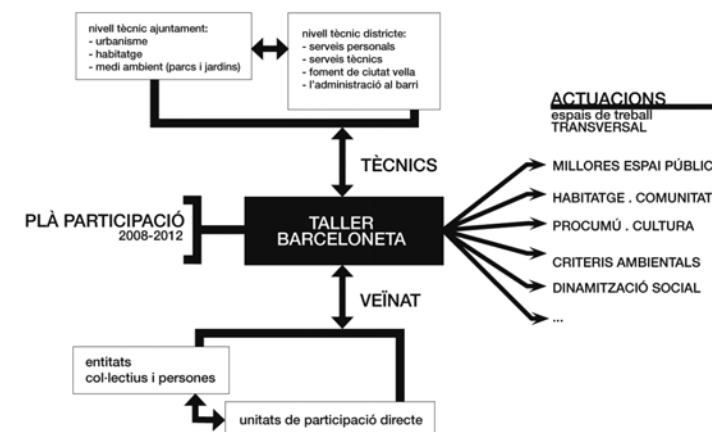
nivell tècnic ajuntament:
- urbanisme
- habitatge
- medi ambient (parcs i jardins)

nivell tècnic districte:
- serveis personals
- serveis tècnics
- foment de ciutat vella
- l'administració al barri

ACTUACIONS
espais de treball
TRANSVERSAL

TÈCNICS

MILLORES ESPAI PÚBLIC
HABITATGE . COMUNITAT
PROCUMÚ . CULTURA
CRITERIS AMBIENTALS
DINAMITZACIÓ SOCIAL
...

PLÀ PARTICIPACIÓ
2008-2012

TALLER
BARCELONETA

VEÏNAT

entitats
col·lectius i persones

unitats de participació directe